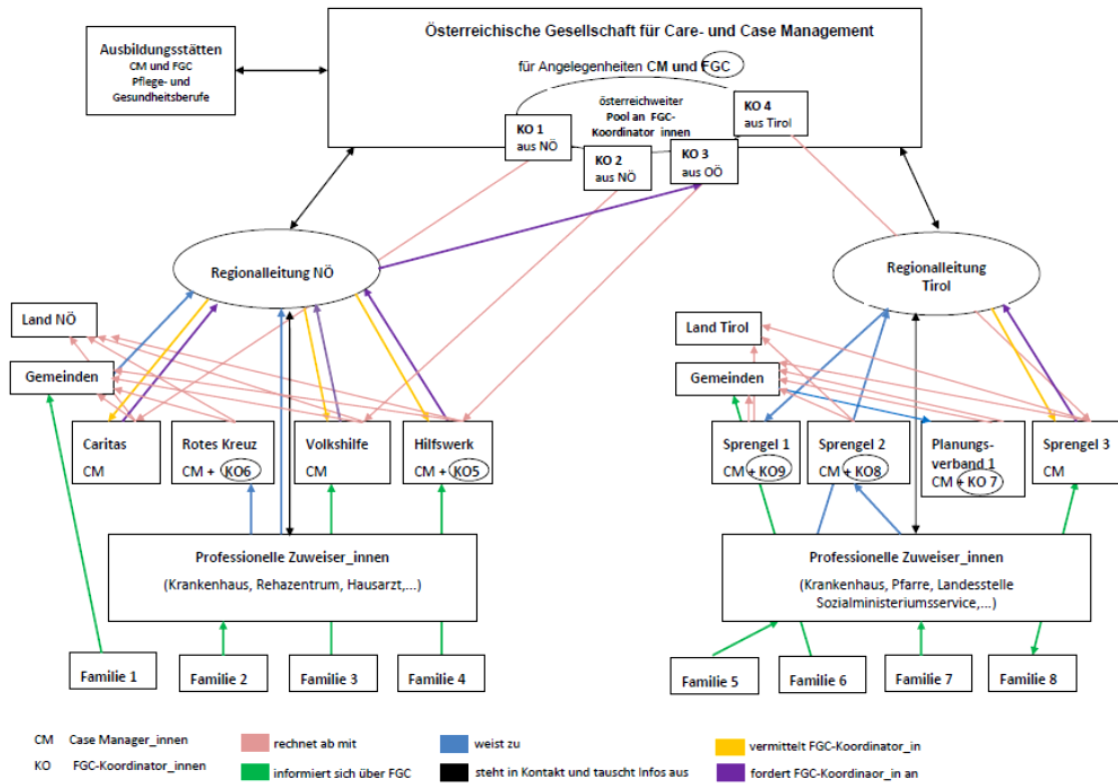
Ausbildungsstätten
CM und FGC
Pflege- und
Gesundheitsberufe

Österreichische Gesellschaft für Care- und Case Management

für Angelegenheiten CM und FGC

österreichweiter
Pool an FGC-
Koordinator innen

KO 1
aus NÖ

KO 2
aus NÖ

KO 3
aus OÖ

KO 4
aus Tirol

Regionalleitung NÖ

Regionalleitung
Tirol

Land NÖ

Gemeinden

Caritas
CM

Rotes Kreuz
CM + KO6

Volkshilfe
CM

Hilfswerk
CM + KO5

Professionelle Zuweiser_innen
(Krankenhaus, Rehazentrum, Hausarzt,...)

Familie 1

Familie 2

Familie 3

Familie 4

Land Tirol

Gemeinden

Sprengel 1
CM + KO9

Sprengel 2
CM + KO8

Planungs-
verband 1
CM + KO 7

Sprengel 3
CM

Professionelle Zuweiser_innen
(Krankenhaus, Pfarre, Landesstelle
Sozialministeriumsservice,...)

Familie 5

Familie 6

Familie 7

Familie 8

CM Case Manager_innen

KO FGC-Koordinator_innen

rechnet ab mit

informiert sich über FGC

weist zu

steht in Kontakt und tauscht Infos aus

vermittelt FGC-Koordinator_in

fordert FGC-Koordinaor_in an